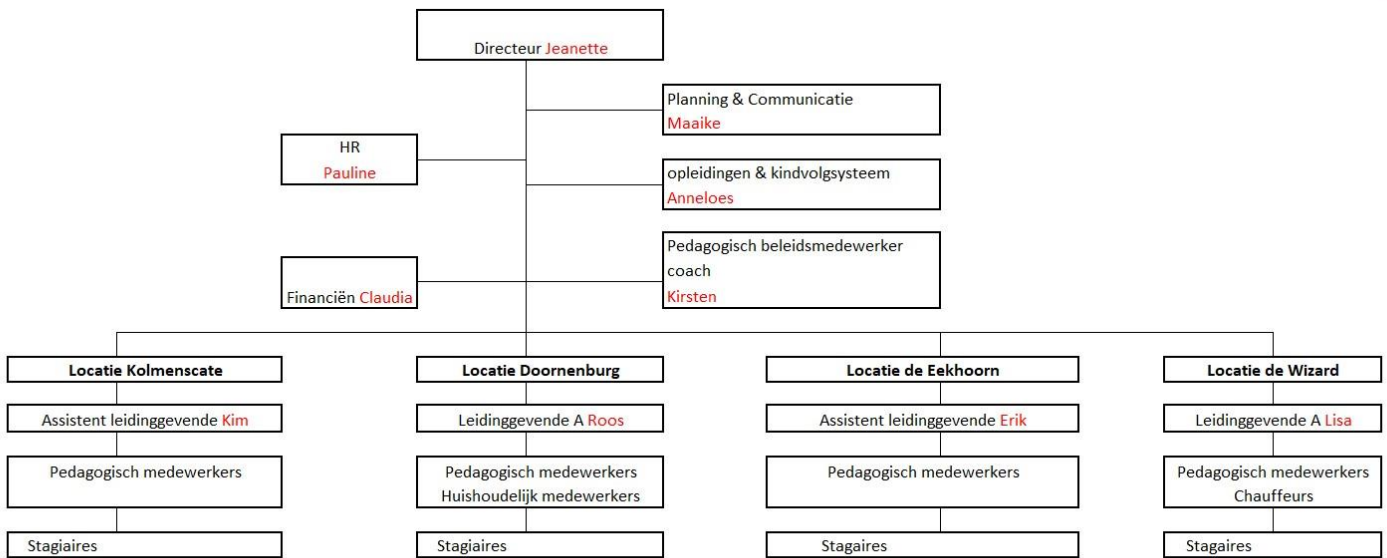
Directeur Jeanette

Planning & Communicatie
Maaike

HR
Pauline

opleidingen & kindvolgsysteem
Anneloes

Pedagogisch beleidsmedewerker
coach
Kirsten

Financiën Claudia

Locatie Kolmenscate

Assistent leidinggevende Kim

Pedagogisch medewerkers

Stagiaires

Locatie Doornenburg

Leidinggevende A Roos

Pedagogisch medewerkers
Huishoudelijk medewerkers

Stagiaires

Locatie de Eekhoorn

Assistent leidinggevende Erik

Pedagogisch medewerkers

Stagaires

Locatie de Wizard

Leidinggevende A Lisa

Pedagogisch medewerkers
Chauffeurs

Stagaires